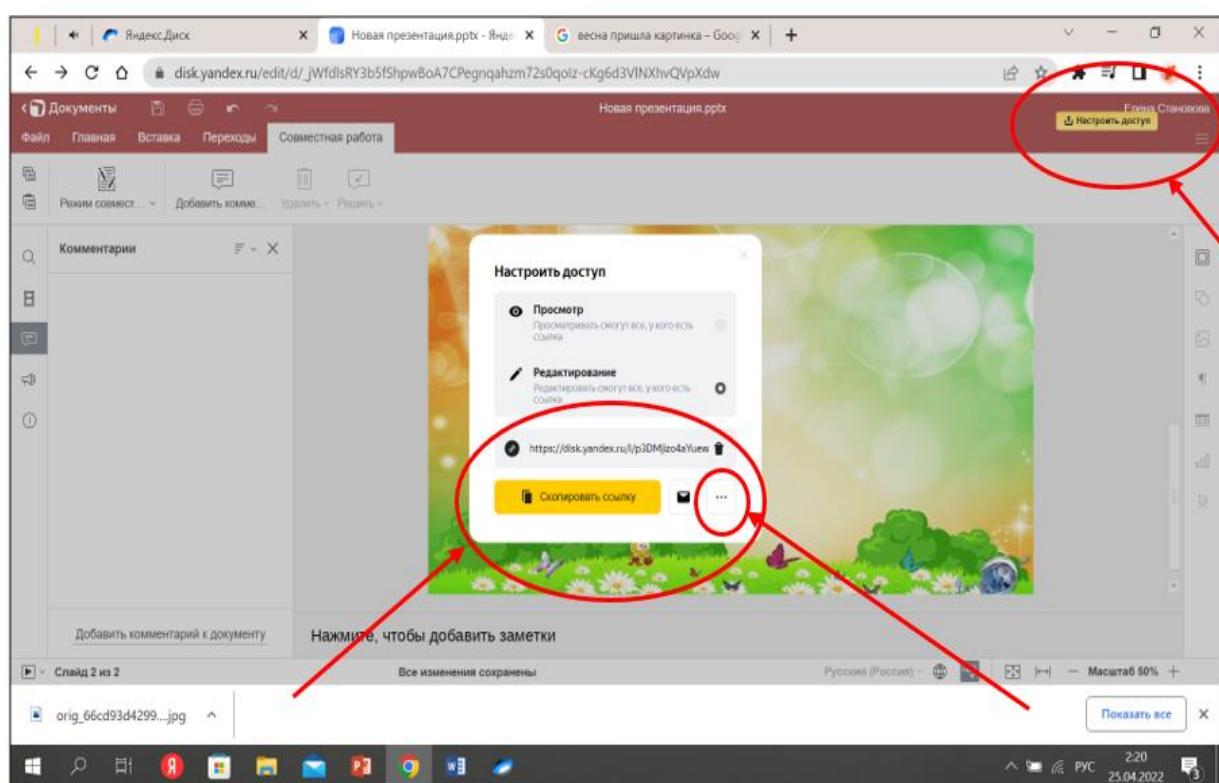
Яндекс.Диск
Новая презентация.pptx - Янде
весна пришла картинка – Goog
disk.yandex.ru/edit/d/_jWfdlsRY3b5fShpwBoA7CPegnqahzm72s0qolz-cKg6d3VlNXhvQVpXdw
Документы
Новая презентация.pptx
Елена Становова
Настроить доступ
Файл Главная Вставка Переходы Совместная работа
Режим совмест... Добавить комме... Удалить Решить
Комментарии
Настроить доступ
Просмотр
Просматривать смогут все, у кого есть ссылка
Редактирование
Редактировать смогут все, у кого есть ссылка
https://disk.yandex.ru/i/p3DMjizo4aYuew
Скопировать ссылку
...
Добавить комментарий к документу
Нажмите, чтобы добавить заметки
Слайд 2 из 2
Все изменения сохранены
Русский (Россия)
Масштаб 50%
orig_66cd93d4299....jpg
Показать все
РУС
2:20
25.04.2022